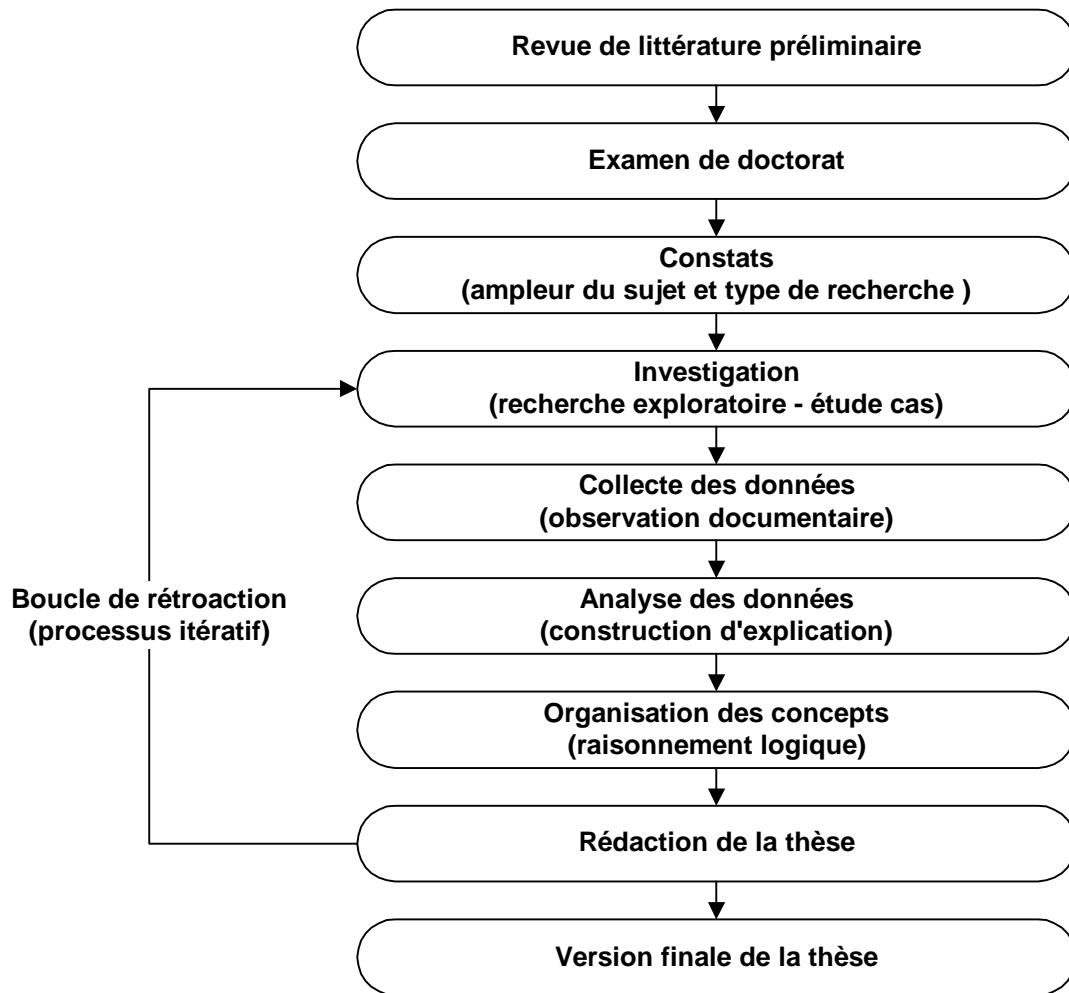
Revue de littérature préliminaire

Examen de doctorat

Constats
(ampleur du sujet et type de recherche )

Investigation
(recherche exploratoire - étude cas)

Collecte des données
(observation documentaire)

Boucle de rétroaction
(processus itératif)

Analyse des données
(construction d'explication)

Organisation des concepts
(raisonnement logique)

Rédaction de la thèse

Version finale de la thèse